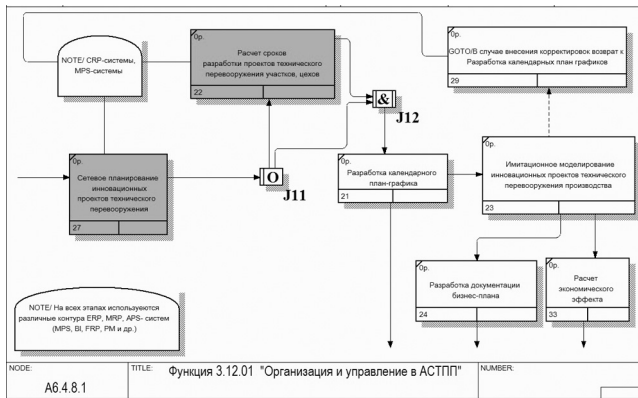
NOTE/ CRP-системы, MPS-системы

0р.
Расчет сроков разработки проектов технического перевооружения участков, цехов
22

0р.
GOTO/В случае внесения корректировок возврат к Разработка календарных план графиков
29

&
J12

0р.
Сетевое планирование инновационных проектов технического перевооружения
27

O
J11

0р.
Разработка календарного план-графика
21

0р.
Имитационное моделирование инновационных проектов технического перевооружения производства
23

0р.
Разработка документации бизнес-плана
24

0р.
Расчет экономического эффекта
33

NOTE/ На всех этапах используются различные контура ERP, MRP, APS- систем (MPS, BI, FRP, PM и др.)

| NODE: A6.4.8.1 | TITLE: Функция 3.12.01 "Организация и управление в АСТПП" | NUMBER: |
|---|---|---|